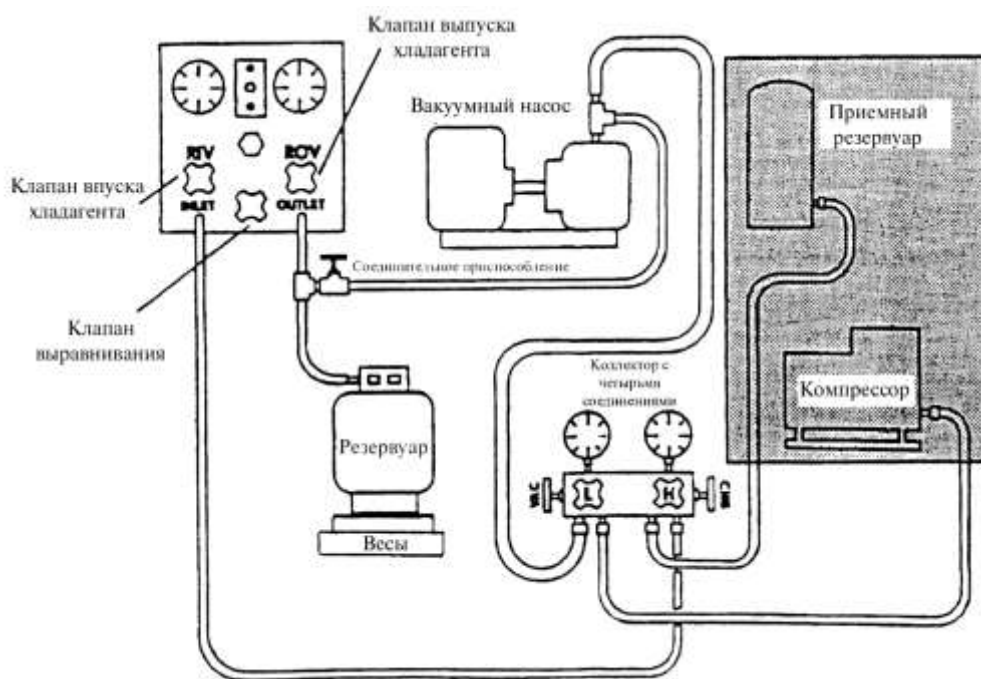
Клапан выпуска хладагента

Вакуумный насос

Приемный резервуар

RIV

ROV

Клапан впуска хладагента

INLET

OUTLET

Соединительные приспособление

Клапан выравнивания

Коллектор с четырьмя соединениями

Компрессор

Резервуар

L

H

Весы